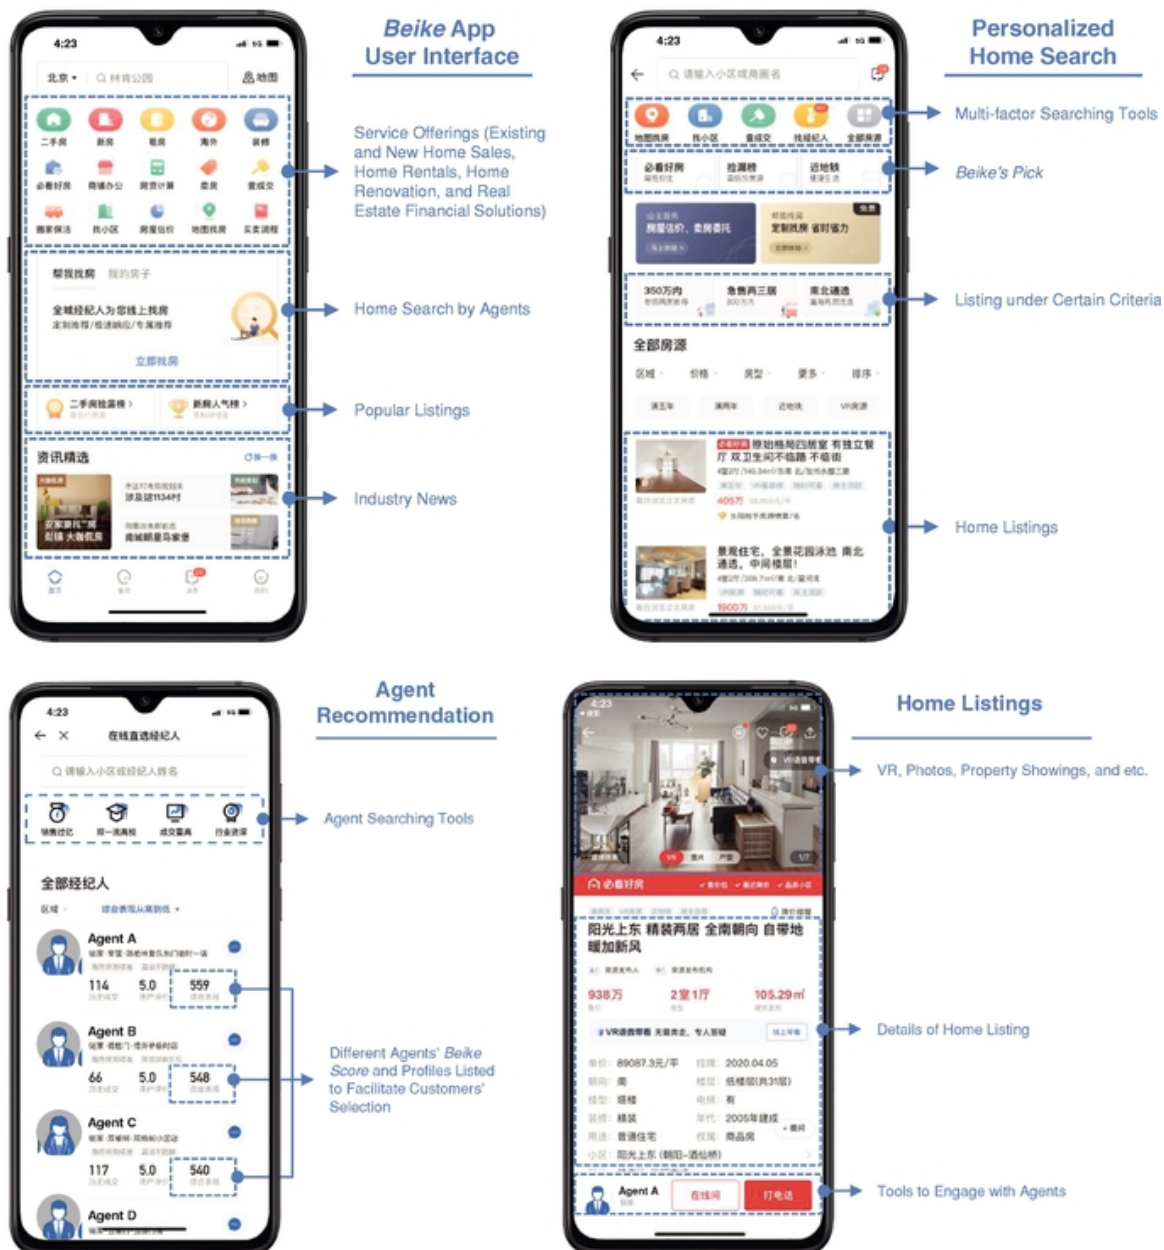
4:23

北京 ▾ 　Q 林肯公园　地图

二手房 新房 租房 海外 装修
必看好房 商铺办公 房贷计算 卖房 查成交
搬家保洁 找小区 房屋估价 地图找房 买卖流程

帮我找房　我的房子
全城经纪人为您线上找房
立即找房

二手房排行榜 ›　新房人气榜 ›

资讯精选

Beike App
User Interface

Service Offerings (Existing and New Home Sales, Home Rentals, Home Renovation, and Real Estate Financial Solutions)

Home Search by Agents

Popular Listings

Industry News

4:23

请输入小区或商圈名

地图找房 找小区 查成交 找经纪人 全部房源

必看好房 捡漏榜 近地铁

350万内 急售两三居 南北通透

全部房源
区域 价格 房型 更多 排序

满五年 满两年 近地铁 VR房源

阳光住宅，全景花园泳池 南北通透，中间楼层！

405万
1900万

Personalized
Home Search

Multi-factor Searching Tools

Beike's Pick

Listing under Certain Criteria

Home Listings

4:23

在线直连经纪人

请输入小区或经纪人姓名

全部经纪人
区域 综合表现从高到低 ▾

Agent A
114 5.0 559

Agent B
66 5.0 548

Agent C
117 5.0 540

Agent D

Agent
Recommendation

Agent Searching Tools

Different Agents' Beike Score and Profiles Listed to Facilitate Customers' Selection

4:23

VR 图片 户型 1/7

必看好房

阳光上东 精装两居 全南朝向 自带地暖加新风

938万 2室1厅 105.29㎡

单价: 89087.3元/平 挂牌: 2020.04.05
朝向: 南 楼层: 低楼层(共31层)
楼型: 塔楼 电梯: 有
装修: 精装 年代: 2005年建成
用途: 普通住宅 权属: 商品房
小区: 阳光上东 (朝阳-酒仙桥)

Agent A 在线问 打电话

Home Listings

VR, Photos, Property Showings, and etc.

Details of Home Listing

Tools to Engage with Agents